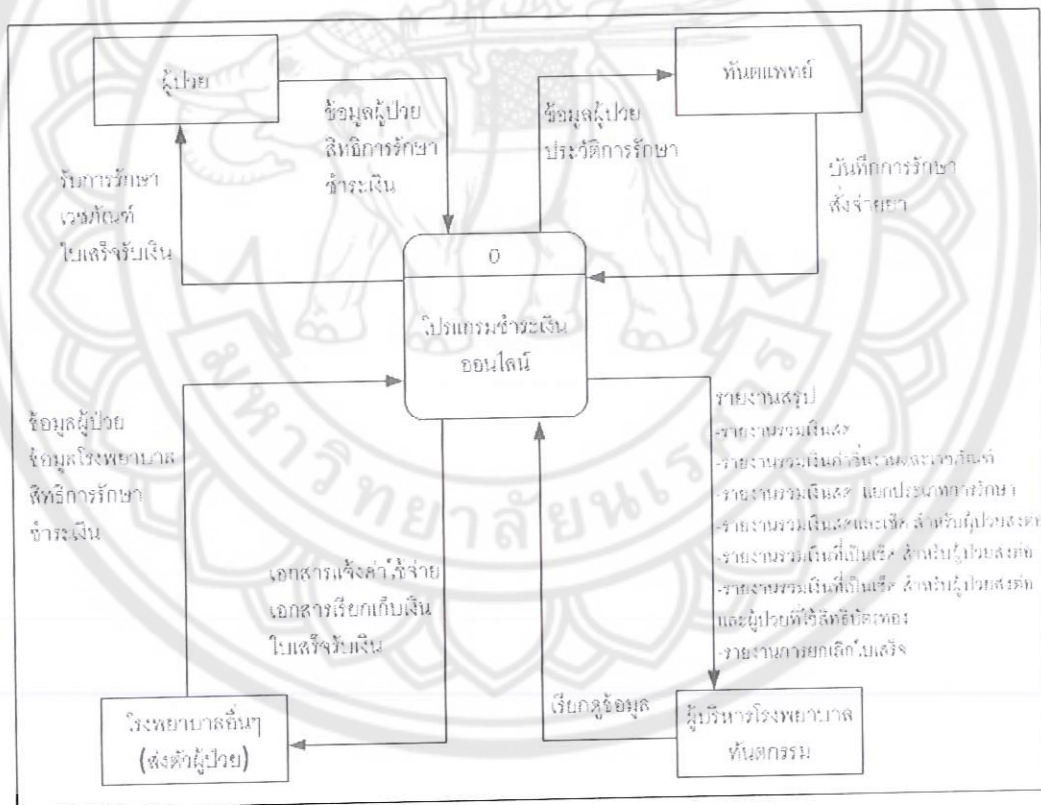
ผู้ป่วย

ข้อมูลผู้ป่วย
สิทธิการรักษา
ชำระเงิน

ข้อมูลผู้ป่วย
ประวัติการรักษา

ทันตแพทย์

รับการรักษา
เวชภัณฑ์
ใบเสร็จรับเงิน

บันทึกการรักษา
สั่งจ่ายยา

0

โปรแกรมชำระเงิน
ออนไลน์

ข้อมูลผู้ป่วย
ข้อมูลโรงพยาบาล
สิทธิการรักษา
ชำระเงิน

รายงานสรุป
-รายงานรวมเงินสด
-รายงานรวมเงินค่าอื่นๆและเวชภัณฑ์
-รายงานรวมเงินสด แยกประเภทการรักษา
-รายงานรวมเงินสดและเช็ค สำหรับผู้ป่วยส่งต่อ
-รายงานรวมเงินที่เป็นเช็ค สำหรับผู้ป่วยส่งต่อ
-รายงานรวมเงินที่เป็นเช็ค สำหรับผู้ป่วยส่งต่อ และผู้ป่วยที่ใช้สิทธิบัตรทอง
-รายงานการยกเลิกใบเสร็จ

เอกสารแจ้งค่าใช้จ่าย
เอกสารเรียกเก็บเงิน
ใบเสร็จรับเงิน

เรียกดูข้อมูล

โรงพยาบาลอื่นๆ
(ส่งตัวผู้ป่วย)

ผู้บริหารโรงพยาบาล
ทันตกรรม